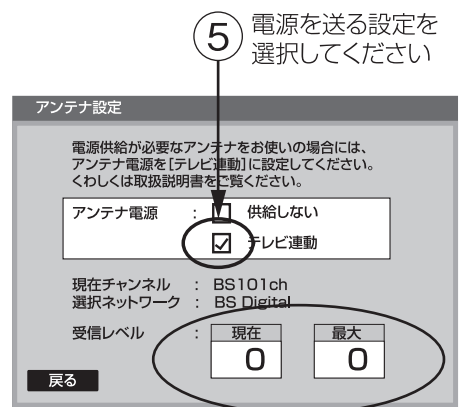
⑤ 電源を送る設定を選択してください

アンテナ設定

電源供給が必要なアンテナをお使いの場合には、アンテナ電源を[テレビ連動]に設定してください。くわしくは取扱説明書をご覧ください。

アンテナ電源 : ☐ 供給しない
☑ テレビ連動

現在チャンネル : BS101ch
選択ネットワーク : BS Digital

受信レベル : 現在 0 最大 0

戻る